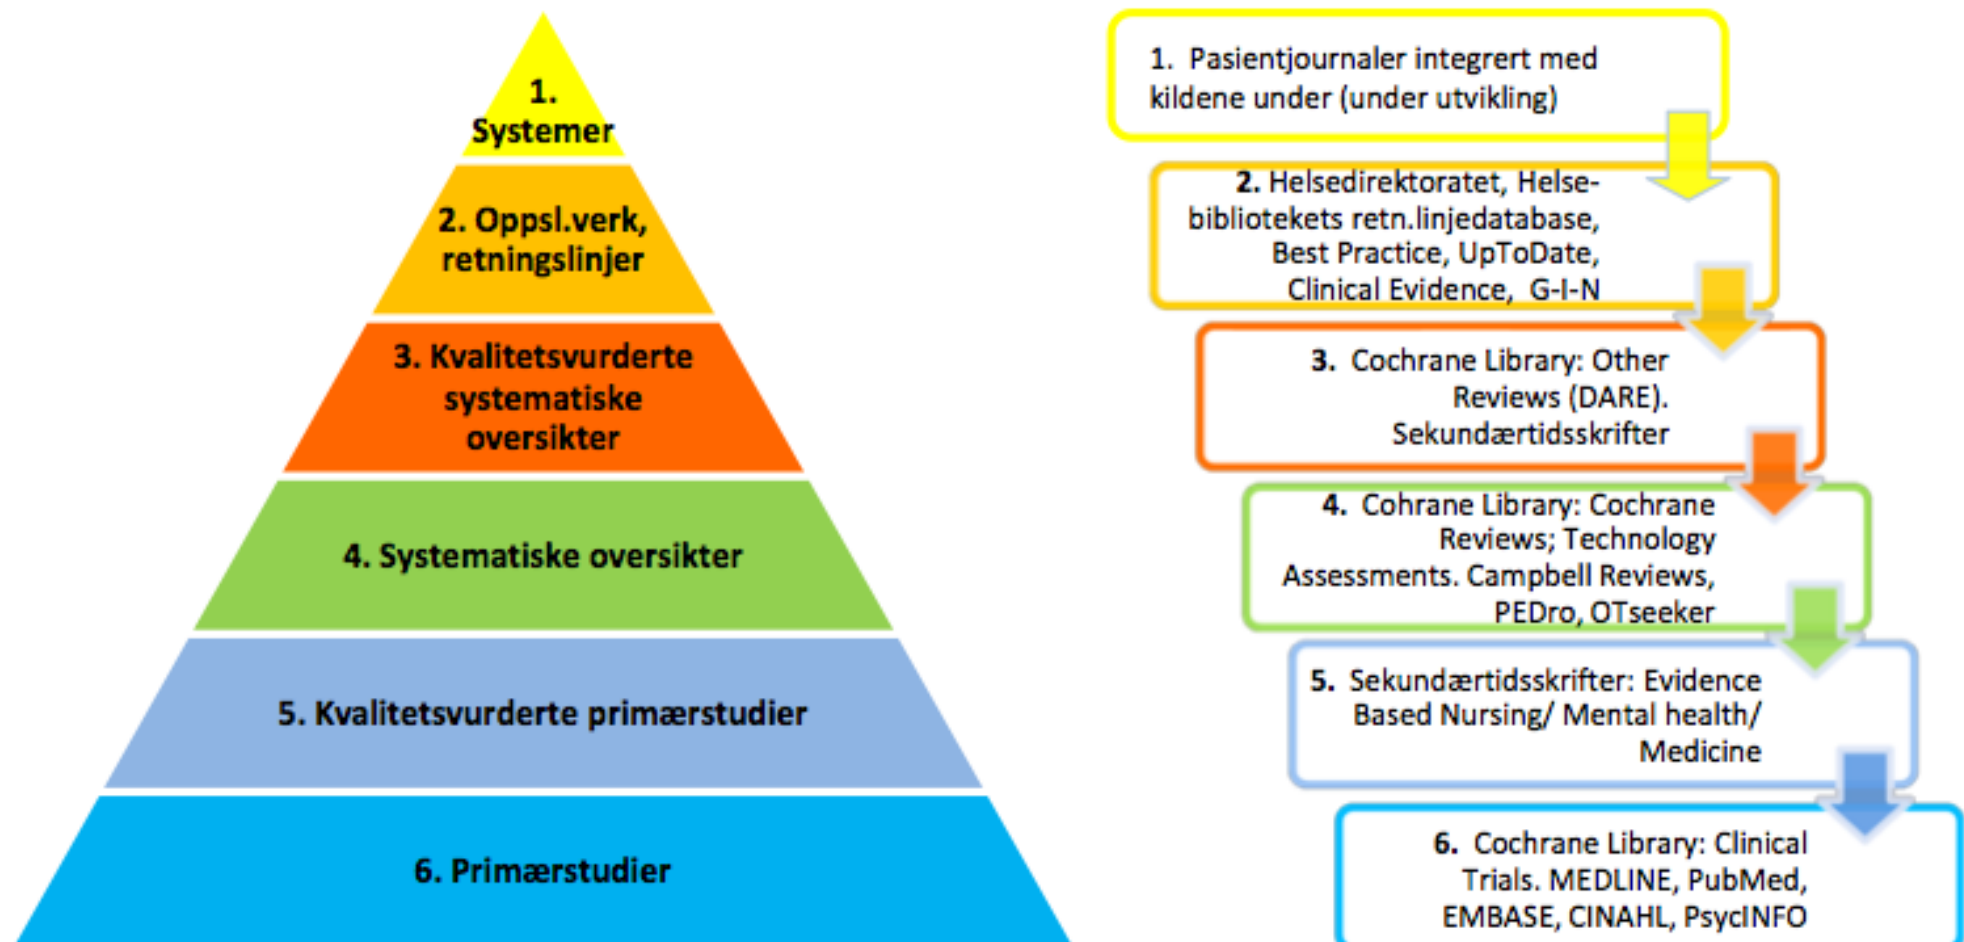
1. Systemer

2. Oppsl.verk, retningslinjer

3. Kvalitetsvurderte systematiske oversikter

4. Systematiske oversikter

5. Kvalitetsvurderte primærstudier

6. Primærstudier

1. Pasientjournaler integrert med kildene under (under utvikling)

2. Helsedirektoratet, Helsebibliotekets retn.linjedatabase, Best Practice, UpToDate, Clinical Evidence, G-I-N

3. Cochrane Library: Other Reviews (DARE). Sekundærtidsskrifter

4. Cohrane Library: Cochrane Reviews; Technology Assessments. Campbell Reviews, PEDro, OTseeker

5. Sekundærtidsskrifter: Evidence Based Nursing/ Mental health/ Medicine

6. Cochrane Library: Clinical Trials. MEDLINE, PubMed, EMBASE, CINAHL, PsycINFO